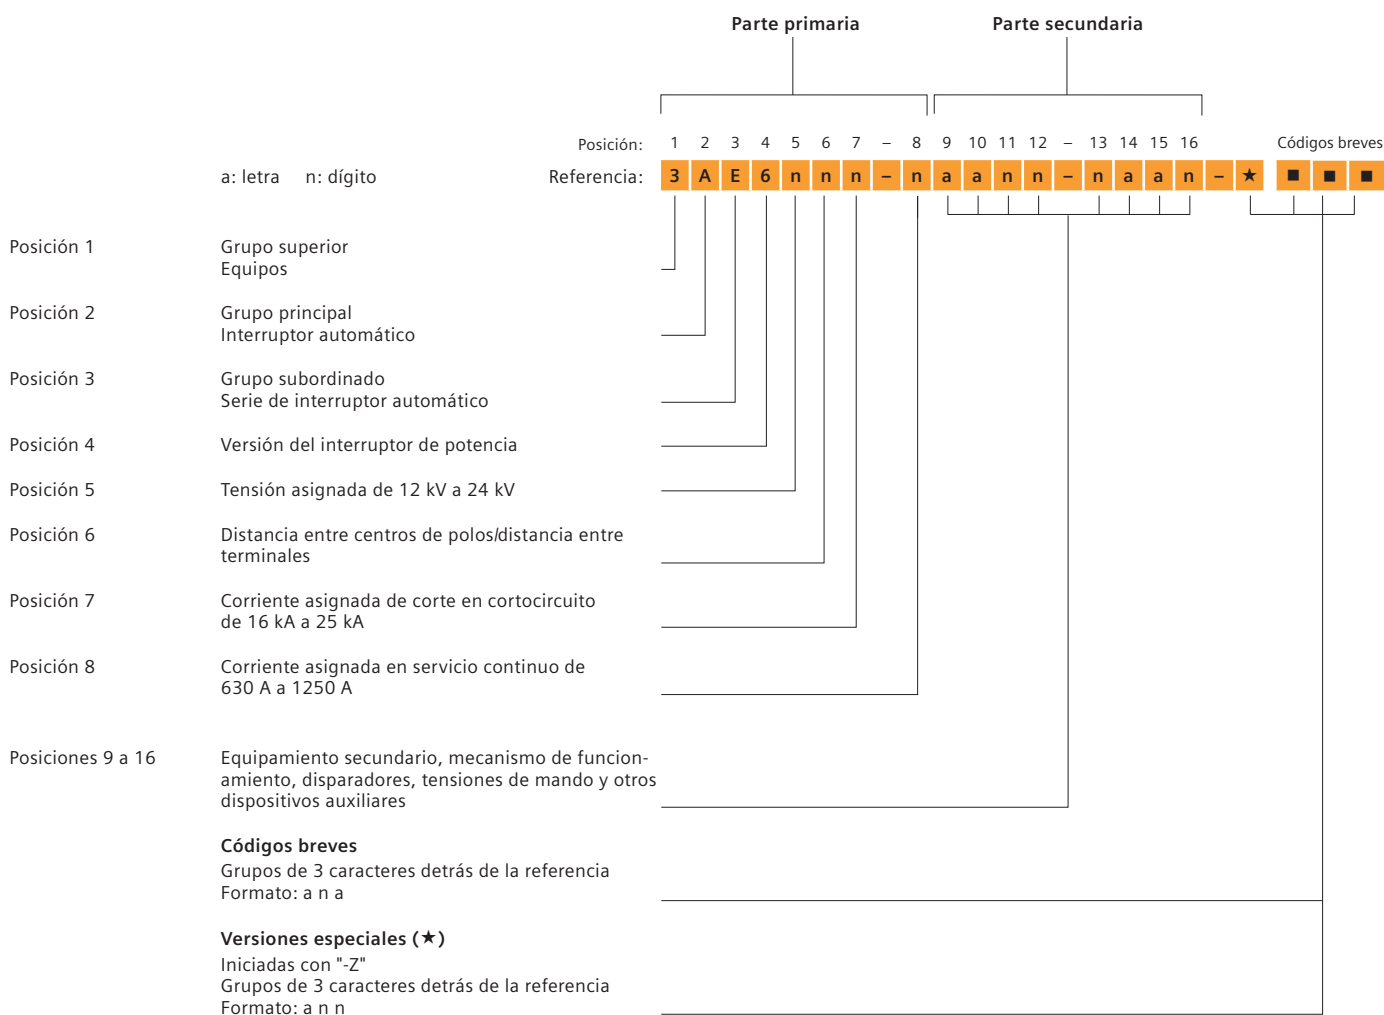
Parte primaria

Parte secundaria

Posición: 1 2 3 4 5 6 7 – 8 9 10 11 12 – 13 14 15 16 Códigos breves

a: letra n: dígito

Referencia: 3 A E 6 n n n – n a a n n – n a a n – ★ ■ ■ ■

Posición 1 Grupo superior
Equipos

Posición 2 Grupo principal
Interruptor automático

Posición 3 Grupo subordinado
Serie de interruptor automático

Posición 4 Versión del interruptor de potencia

Posición 5 Tensión asignada de 12 kV a 24 kV

Posición 6 Distancia entre centros de polos/distancia entre terminales

Posición 7 Corriente asignada de corte en cortocircuito de 16 kA a 25 kA

Posición 8 Corriente asignada en servicio continuo de 630 A a 1250 A

Posiciones 9 a 16 Equipamiento secundario, mecanismo de funcionamiento, disparadores, tensiones de mando y otros dispositivos auxiliares

**Códigos breves**
Grupos de 3 caracteres detrás de la referencia
Formato: a n a

**Versiones especiales (★)**
Iniciadas con "-Z"
Grupos de 3 caracteres detrás de la referencia
Formato: a n n